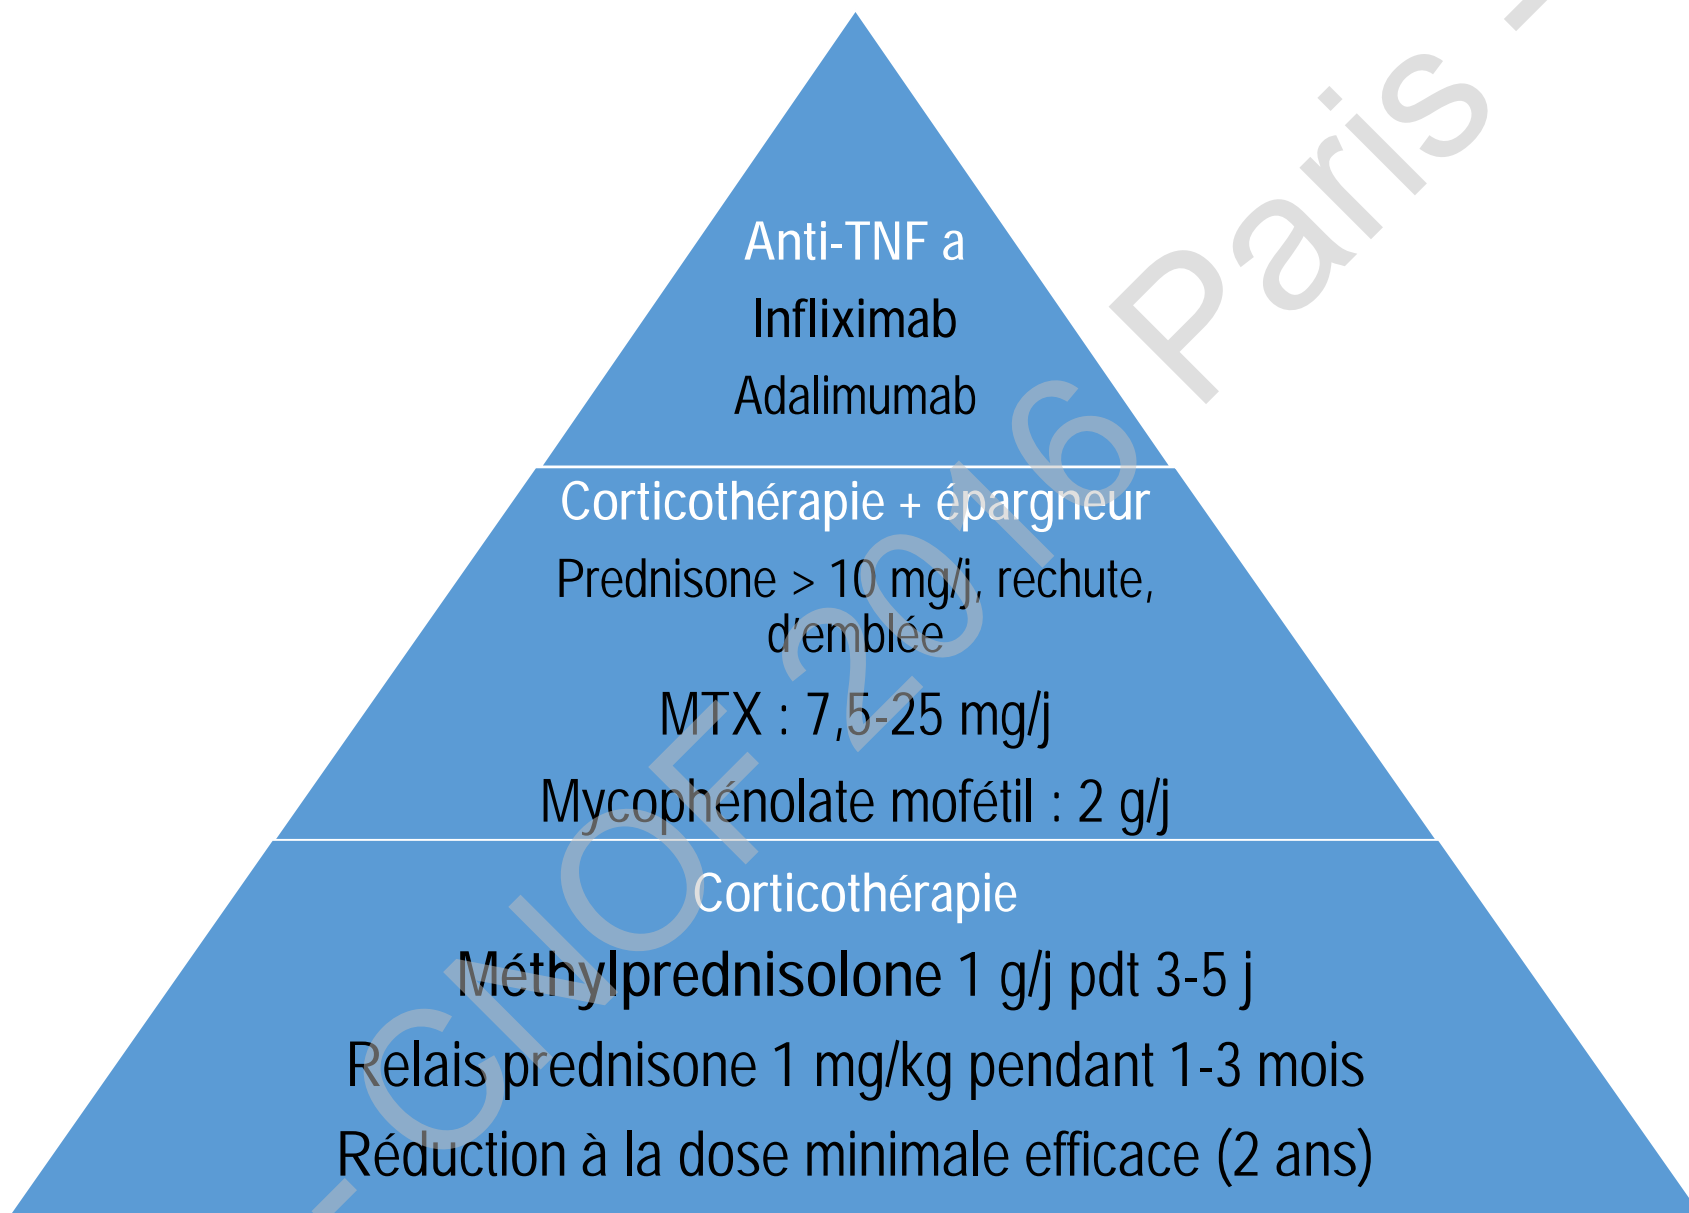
Anti-TNF a
Infliximab
Adalimumab

Corticothérapie + épargneur
Prednisone > 10 mg/j, rechute, d'emblée
MTX : 7,5-25 mg/j
Mycophénolate mofétil : 2 g/j

Corticothérapie
Méthylprednisolone 1 g/j pdt 3-5 j
Relais prednisone 1 mg/kg pendant 1-3 mois
Réduction à la dose minimale efficace (2 ans)

CNOF 2016 Paris